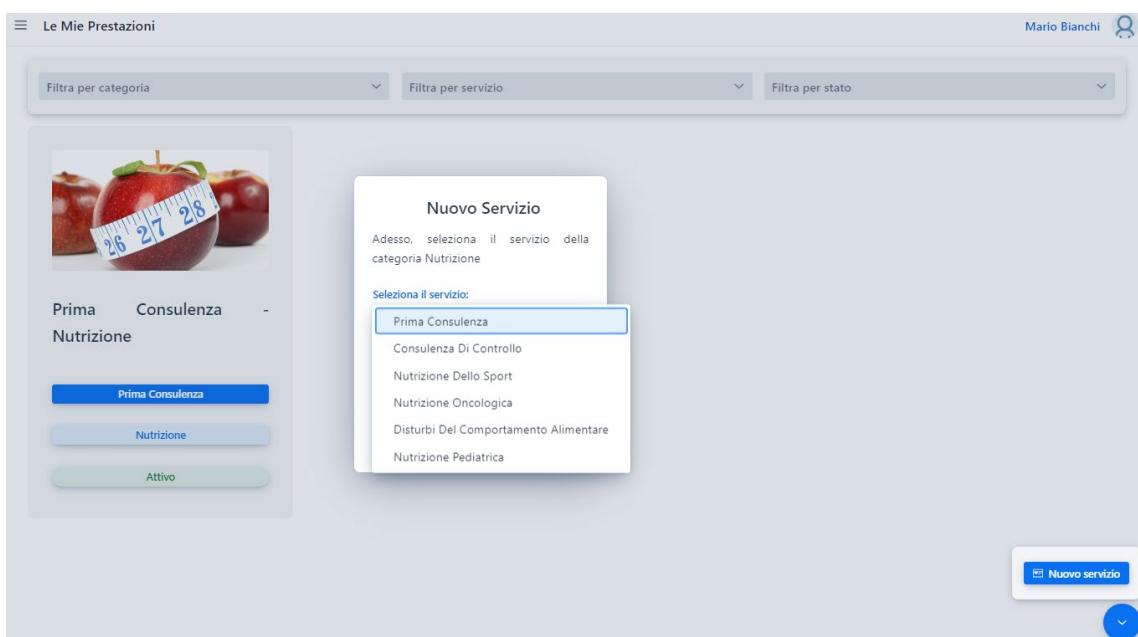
Le Mie Prestazioni

Mario Bianchi

Filtra per categoria

Filtra per servizio

Filtra per stato

26 27 28

Prima Consulenza - Nutrizione

Prima Consulenza

Nutrizione

Attivo

Nuovo Servizio

Adesso, seleziona il servizio della categoria Nutrizione

Seleziona il servizio:

Prima Consulenza
Consulenza Di Controllo
Nutrizione Dello Sport
Nutrizione Oncologica
Disturbi Del Comportamento Alimentare
Nutrizione Pediatrica

Nuovo servizio